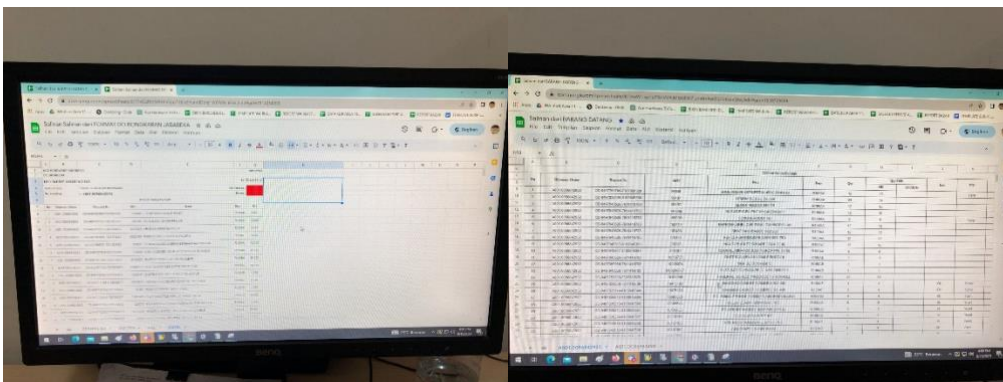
Daftar Bahan dan FORMAT STOK OPNAME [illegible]

File Edit Tampilan Sisipkan Format Data Alat Ekstensi Bantuan

Bagikan

Bahan dari BARANG DATANG

File Edit Tampilan Sisipkan Format Data Alat Ekstensi Bantuan

Bagikan

BenQ

BenQ